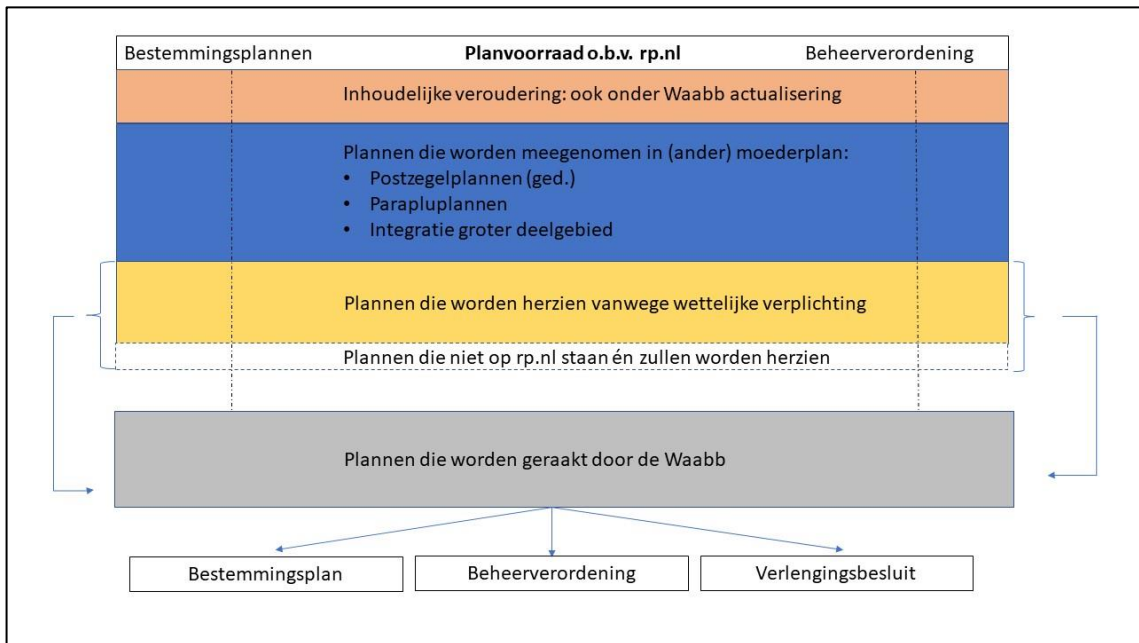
Bestemmingsplannen Planvoorraad o.b.v. rp.nl Beheerverordening

Inhoudelijke veroudering: ook onder Waabb actualisering

Plannen die worden meegenomen in (ander) moederplan:
• Postzegelplannen (ged.)
• Parapluplannen
• Integratie groter deelgebied

Plannen die worden herzien vanwege wettelijke verplichting

Plannen die niet op rp.nl staan én zullen worden herzien

Plannen die worden geraakt door de Waabb

Bestemmingsplan

Beheerverordening

Verlengingsbesluit